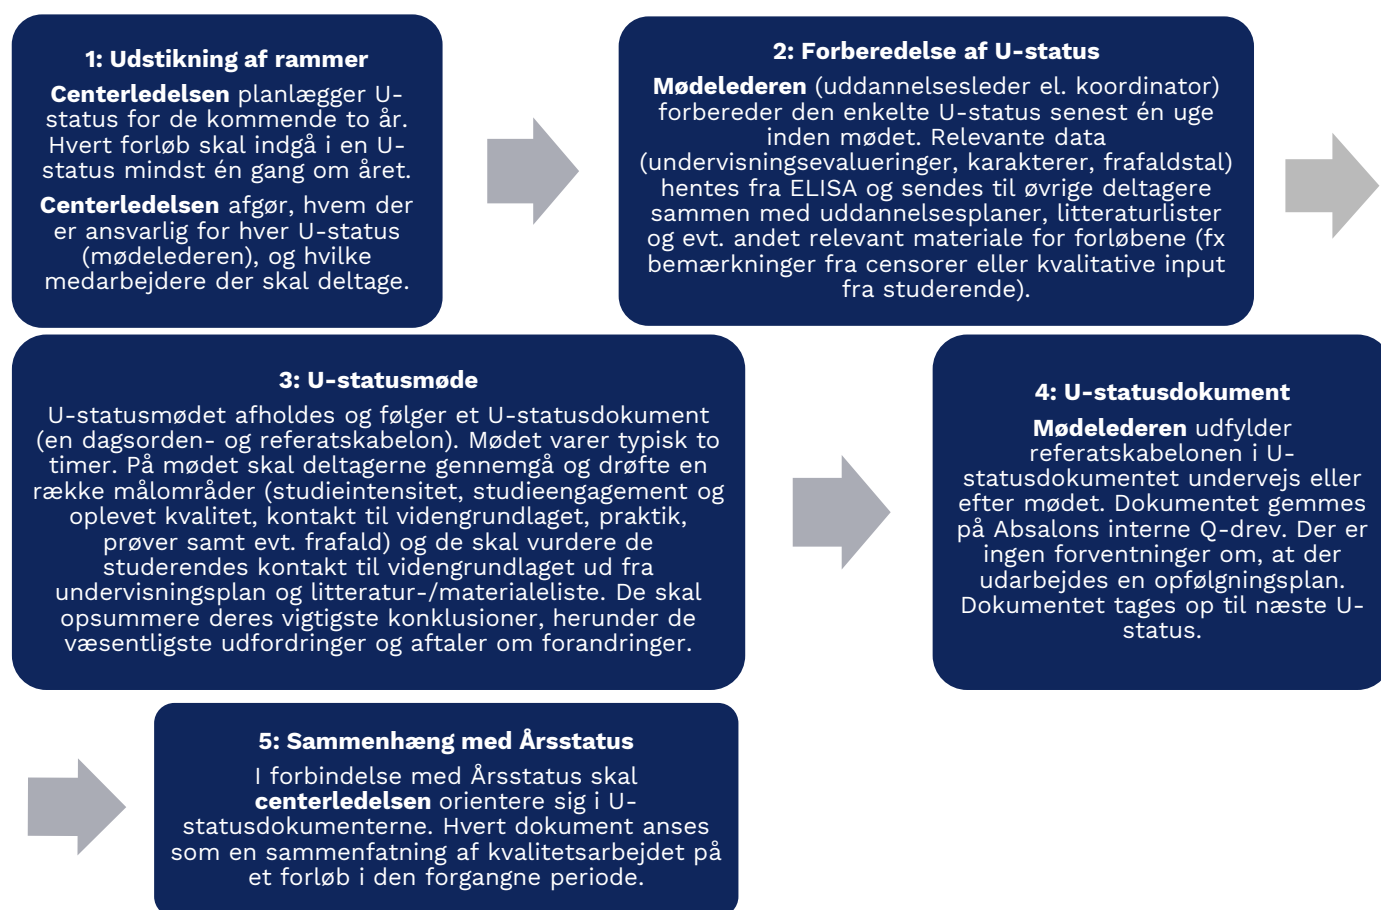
1: Udstikning af rammer

Centerledelsen planlægger U-status for de kommende to år. Hvert forløb skal indgå i en U-status mindst én gang om året.

Centerledelsen afgør, hvem der er ansvarlig for hver U-status (mødelederen), og hvilke medarbejdere der skal deltage.

2: Forberedelse af U-status

Mødelederen (uddannelsesleder el. koordinator) forbereder den enkelte U-status senest én uge inden mødet. Relevante data (undervisningsevalueringer, karakterer, frafaldstal) hentes fra ELISA og sendes til øvrige deltagere sammen med uddannelsesplaner, litteraturlister og evt. andet relevant materiale for forløbene (fx bemærkninger fra censorer eller kvalitative input fra studerende).

3: U-statusmøde

U-statusmødet afholdes og følger et U-statusdokument (en dagsorden- og referatskabelon). Mødet varer typisk to timer. På mødet skal deltagerne gennemgå og drøfte en række målområder (studieintensitet, studieengagement og oplevet kvalitet, kontakt til videngrundlaget, praktik, prøver samt evt. frafald) og de skal vurdere de studerendes kontakt til videngrundlaget ud fra undervisningsplan og litteratur-/materialeliste. De skal opsummere deres vigtigste konklusioner, herunder de væsentligste udfordringer og aftaler om forandringer.

4: U-statusdokument

Mødelederen udfylder referatskabelonen i U-statusdokumentet undervejs eller efter mødet. Dokumentet gemmes på Absalons interne Q-drev. Der er ingen forventninger om, at der udarbejdes en opfølgningsplan. Dokumentet tages op til næste U-status.

5: Sammenhæng med Årsstatus

I forbindelse med Årsstatus skal centerledelsen orientere sig i U-statusdokumenterne. Hvert dokument anses som en sammenfatning af kvalitetsarbejdet på et forløb i den forgangne periode.